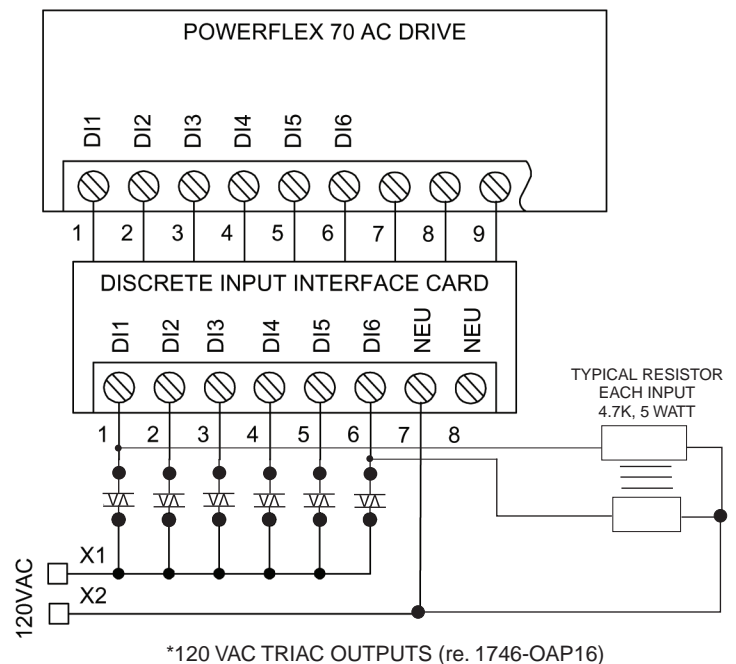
POWERFLEX 70 AC DRIVE

DI1 DI2 DI3 DI4 DI5 DI6

1 2 3 4 5 6 7 8 9

DISCRETE INPUT INTERFACE CARD

DI1 DI2 DI3 DI4 DI5 DI6 NEU NEU

1 2 3 4 5 6 7 8

TYPICAL RESISTOR
EACH INPUT
4.7K, 5 WATT

120VAC

X1

X2

*120 VAC TRIAC OUTPUTS (re. 1746-OAP16)